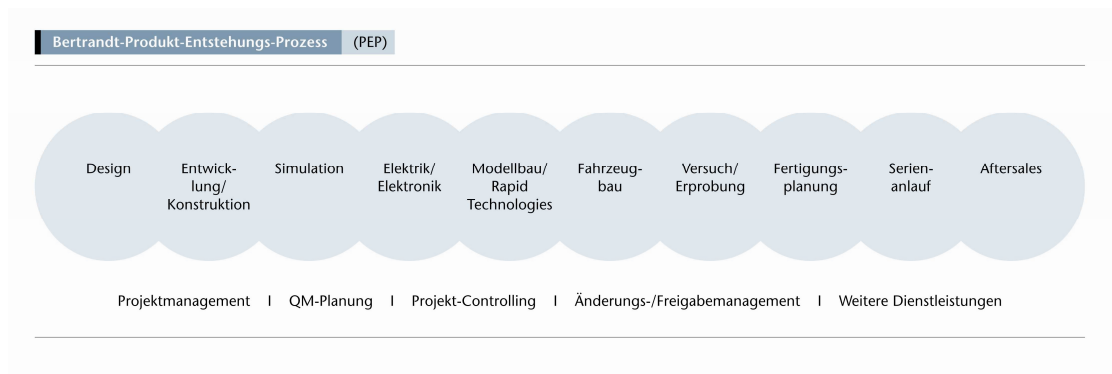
Bertrandt-Produkt-Entstehungs-Prozess (PEP)

Design

Entwicklung/ Konstruktion

Simulation

Elektrik/ Elektronik

Modellbau/ Rapid Technologies

Fahrzeugbau

Versuch/ Erprobung

Fertigungsplanung

Serienanlauf

Aftersales

Projektmanagement I QM-Planung I Projekt-Controlling I Änderungs-/Freigabemanagement I Weitere Dienstleistungen